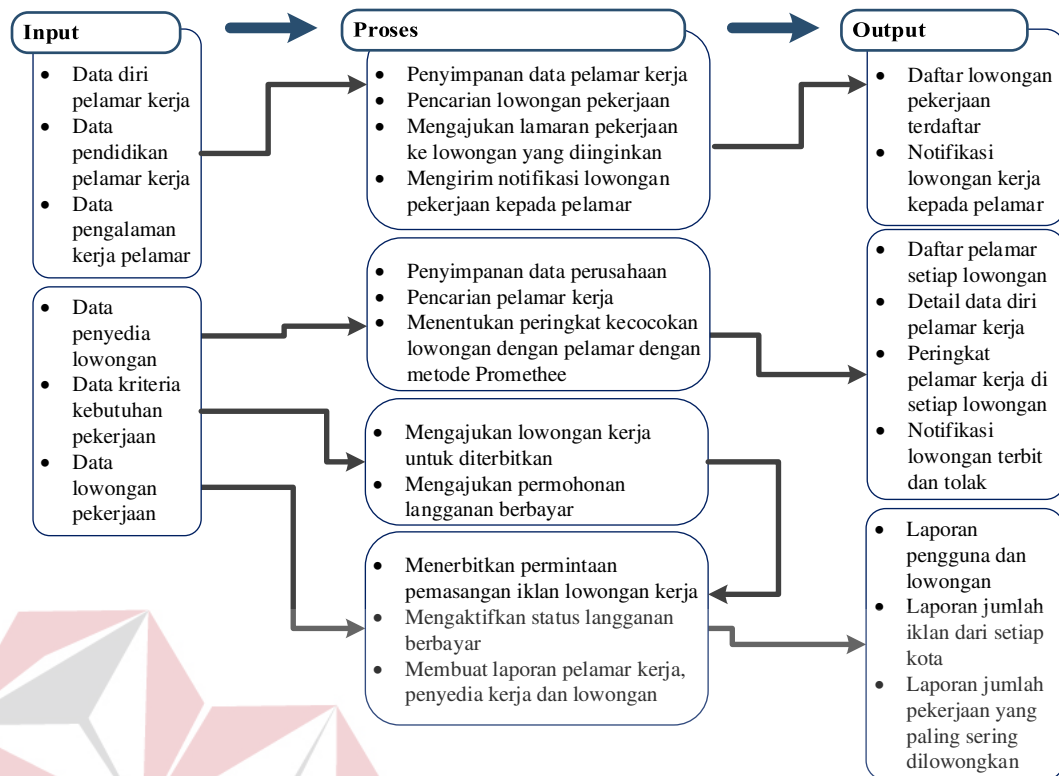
Input

- Data diri pelamar kerja
- Data pendidikan pelamar kerja
- Data pengalaman kerja pelamar

- Data penyedia lowongan
- Data kriteria kebutuhan pekerjaan
- Data lowongan pekerjaan

Proses

- Penyimpanan data pelamar kerja
- Pencarian lowongan pekerjaan
- Mengajukan lamaran pekerjaan ke lowongan yang diinginkan
- Mengirim notifikasi lowongan pekerjaan kepada pelamar

- Penyimpanan data perusahaan
- Pencarian pelamar kerja
- Menentukan peringkat kecocokan lowongan dengan pelamar dengan metode Promethee

- Mengajukan lowongan kerja untuk diterbitkan
- Mengajukan permohonan langganan berbayar

- Menerbitkan permintaan pemasangan iklan lowongan kerja
- Mengaktifkan status langganan berbayar
- Membuat laporan pelamar kerja, penyedia kerja dan lowongan

Output

- Daftar lowongan pekerjaan terdaftar
- Notifikasi lowongan kerja kepada pelamar

- Daftar pelamar setiap lowongan
- Detail data diri pelamar kerja
- Peringkat pelamar kerja di setiap lowongan
- Notifikasi lowongan terbit dan tolak

- Laporan pengguna dan lowongan
- Laporan jumlah iklan dari setiap kota
- Laporan jumlah pekerjaan yang paling sering dilowongkan